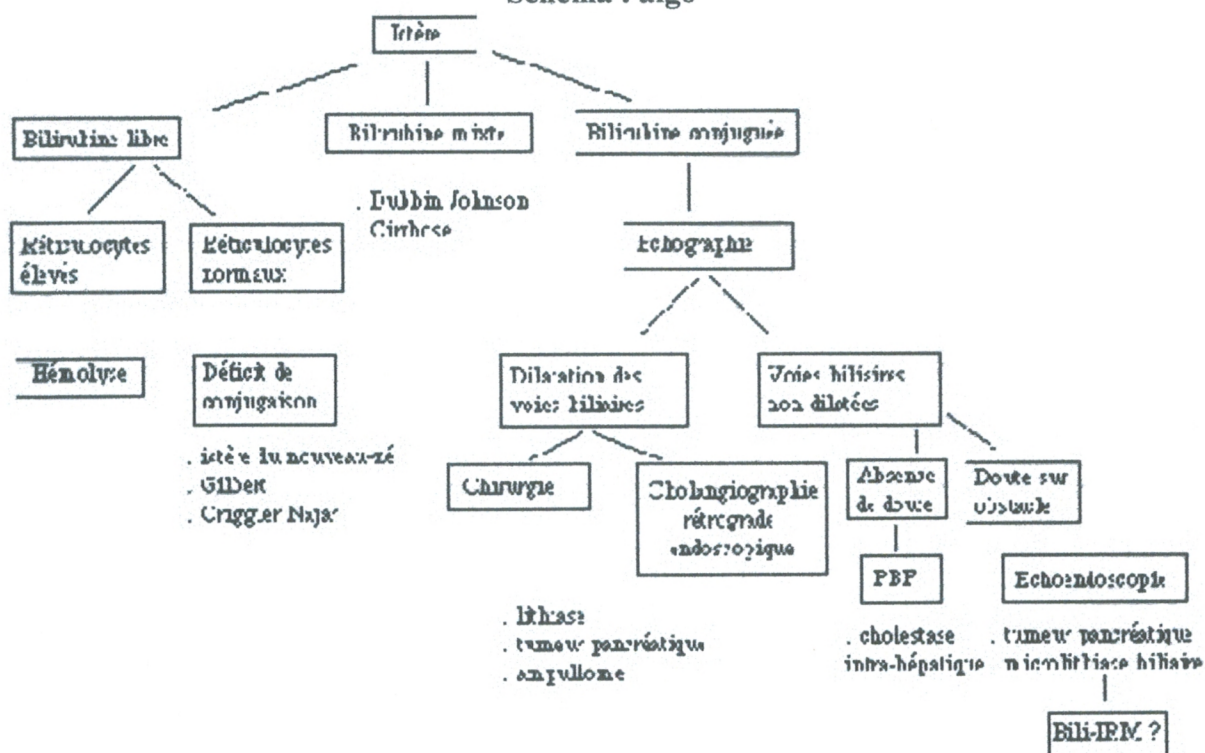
Schéma : algo

Ictère

Bilirubine libre

Bilirubine mixte

Bilirubine conjuguée

. Dubbin Johnson
Cirrhose

Réticulocytes élevés

Réticulocytes normaux

Echographie

Hémolyse

Déficit de conjugaison

. ictère du nouveau-né
. Gilbert
. Crigger Najar

Dilatation des voies biliaires

Voies biliaires non dilatées

Chirurgie

Cholangiographie rétrograde endoscopique

Absence de doute

Doute sur obstacle

PBF

Echoendoscopie

. lithiase
. tumeur pancréatique
. ampullome

. cholestase intra-hépatique

. tumeur pancréatique
microlithiase biliaire

Bili-IRM ?